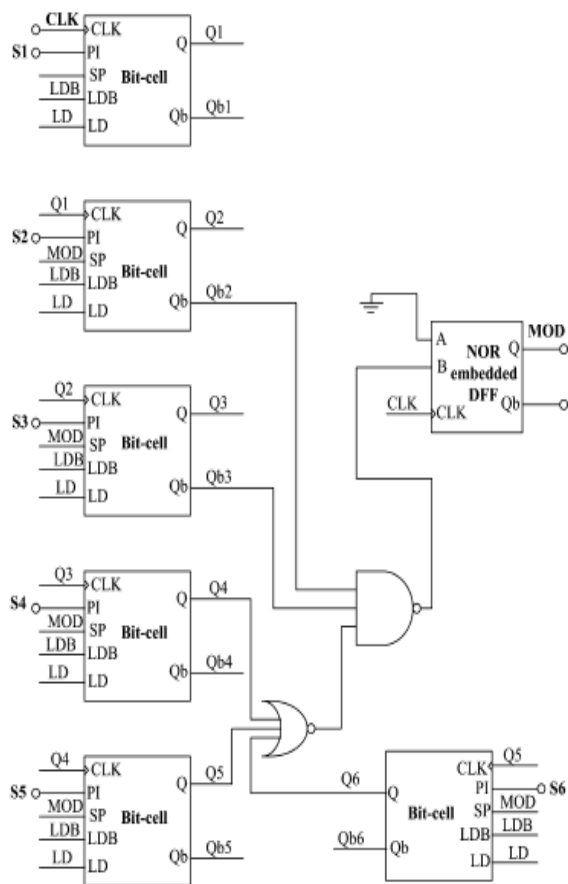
CLK
S1
CLK
PI
SP
LDB
LDB
LD
LD
Bit-cell
Q
Q1
Qb
Qb1

Q1
S2
CLK
PI
MOD
SP
LDB
LDB
LD
LD
Bit-cell
Q
Q2
Qb
Qb2

A
B
NOR embedded DFF
Q
MOD
Qb
CLK
CLK

Q2
S3
CLK
PI
MOD
SP
LDB
LDB
LD
LD
Bit-cell
Q
Q3
Qb
Qb3

Q3
S4
CLK
PI
MOD
SP
LDB
LDB
LD
LD
Bit-cell
Q
Q4
Qb
Qb4

Q4
S5
CLK
PI
MOD
SP
LDB
LDB
LD
LD
Bit-cell
Q
Q5
Qb
Qb5

Q6
Q
Qb6
Qb
Bit-cell
CLK
Q5
PI
S6
SP
MOD
LDB
LDB
LD
LD